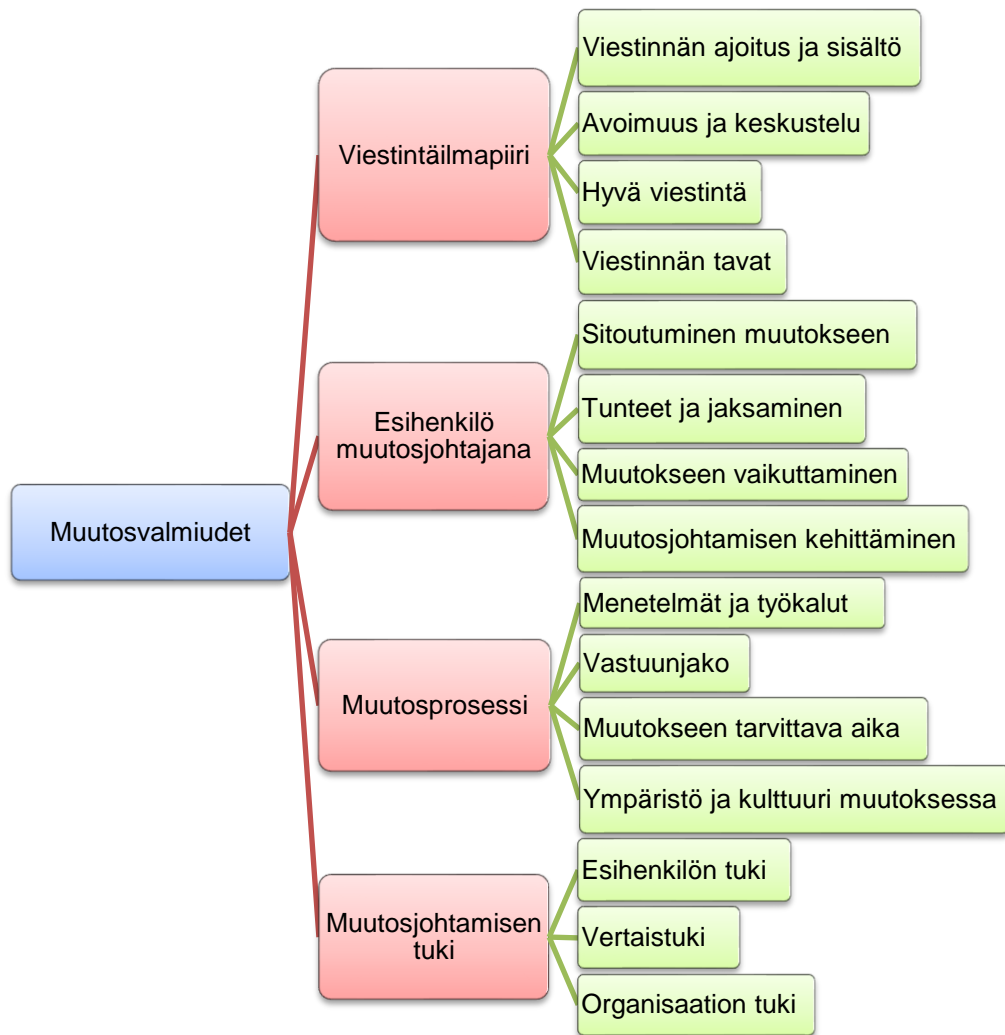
Muutosvalmiudet

Viestintäilmapiiri

Viestinnän ajoitus ja sisältö

Avoimuus ja keskustelu

Hyvä viestintä

Viestinnän tavat

Esihenkilö muutosjohtajana

Sitoutuminen muutokseen

Tunteet ja jaksaminen

Muutokseen vaikuttaminen

Muutosjohtamisen kehittäminen

Muutosprosessi

Menetelmät ja työkalut

Vastuunjako

Muutokseen tarvittava aika

Ympäristö ja kulttuuri muutoksessa

Muutosjohtamisen tuki

Esihenkilön tuki

Vertaistuki

Organisaation tuki